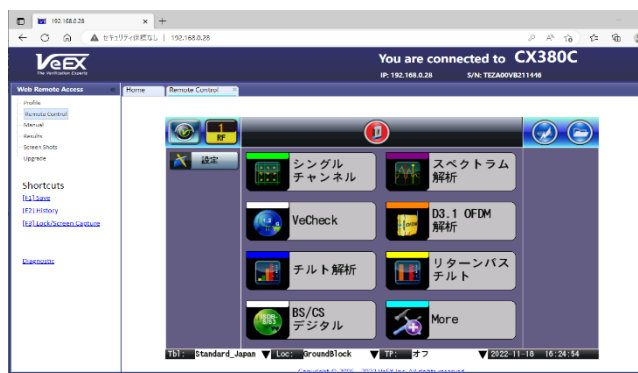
192.168.0.28 × +

セキュリティ保護なし | 192.168.0.28

VeEX The Verification Experts

You are connected to CX380C

IP: 192.168.0.28 S/N: TEZA00VB211446

Web Remote Access

Profile
Remote Control
Manual
Results
Screen Shots
Upgrade

Shortcuts
[F1] Save
[F2] History
[F3] Lock/Screen Capture

Diagnostic

Home
Remote Control

1
RF

設定

シングル チャンネル

スペクトラム 解析

VeCheck

D3.1 OFDM 解析

チルト解析

リターンパス チルト

BS/CS デジタル

More

Tbl: Standard_Japan Loc: GroundBlock TP: オフ 2022-11-18 16:24:54

Copyright © 2006 - 2022 VeEX Inc. All rights reserved.